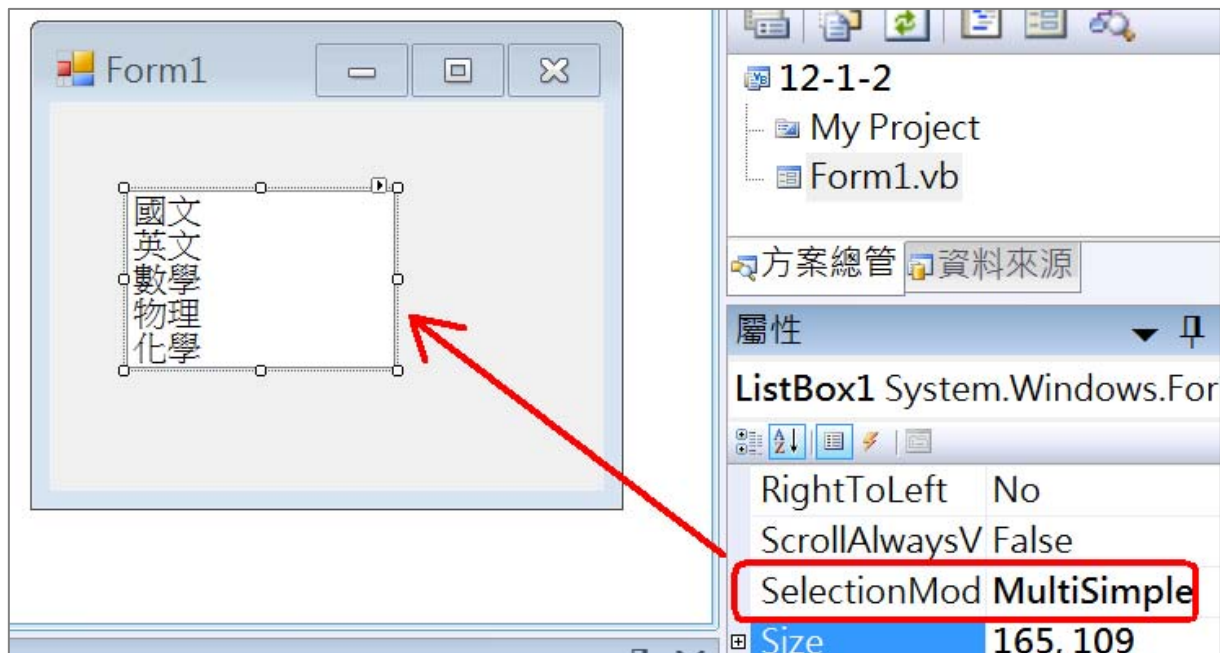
Form1

國文
英文
數學
物理
化學

12-1-2
My Project
Form1.vb

方案總管 資料來源

屬性

ListBox1 System.Windows.For

| RightToLeft | No |
|---|---|
| ScrollAlwaysV | False |
| SelectionMod | MultiSimple |
| Size | 165, 109 |